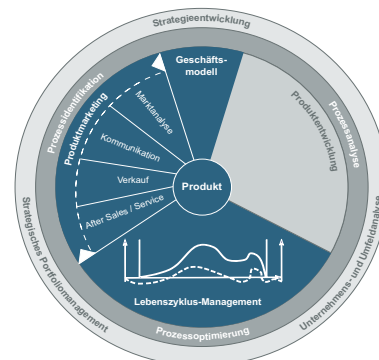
Strategieentwicklung
Prozessidentifikation
Prozessanalyse
Strategisches Portfoliomanagement
Unternehmens- und Umfeldanalyse
Prozessoptimierung
Geschäfts-modell
Produktmarketing
Marktanalyse
Kommunikation
Verkauf
After Sales / Service
Produkt
Produktentwicklung
Lebenszyklus-Management